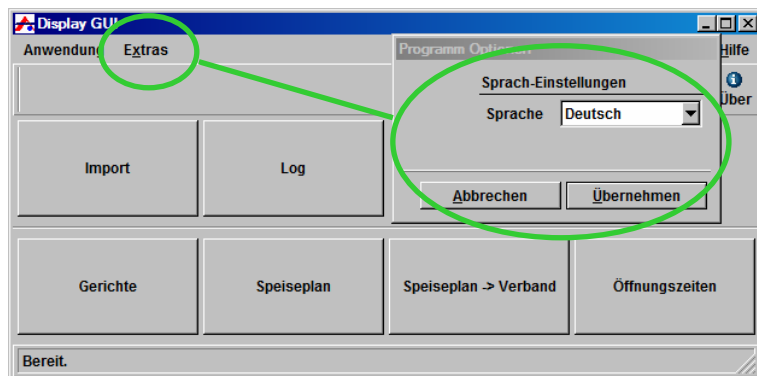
Display GUI

Anwendung Extras

Hilfe

Über

Programm Optionen

Sprach-Einstellungen

Sprache Deutsch

Abbrechen Übernehmen

Import

Log

Gerichte

Speiseplan

Speiseplan -> Verband

Öffnungszeiten

Bereit.